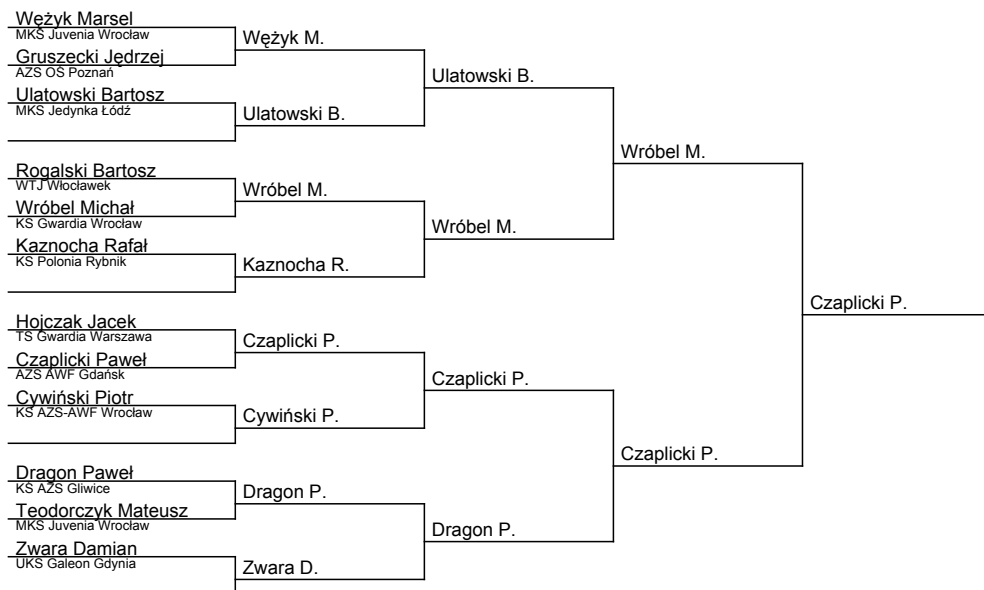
Wężyk Marsel
MKS Juvenia Wrocław
Gruszecki Jędrzej
AZS OŚ Poznań
Ulatowski Bartosz
MKS Jedynka Łódź

Rogalski Bartosz
WTJ Włocławek
Wróbel Michał
KS Gwardia Wrocław
Kaznocha Rafał
KS Polonia Rybnik

Hojczak Jacek
TS Gwardia Warszawa
Czaplicki Paweł
AZS AWF Gdańsk
Cywiński Piotr
KS AZS-AWF Wrocław

Dragon Paweł
KS AZS Gliwice
Teodorczyk Mateusz
MKS Juvenia Wrocław
Zwara Damian
UKS Galeon Gdynia

Wężyk M.
Ulatowski B.
Wróbel M.
Kaznocha R.
Czaplicki P.
Cywiński P.
Dragon P.
Zwara D.

Ulatowski B.
Wróbel M.
Czaplicki P.
Dragon P.

Wróbel M.
Czaplicki P.

Czaplicki P.